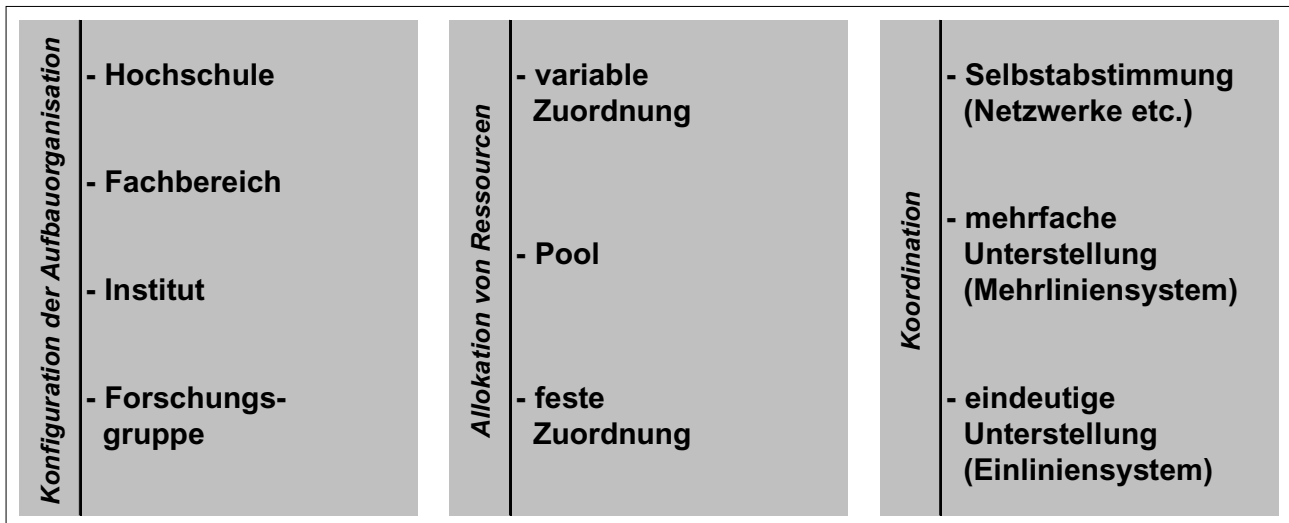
Konfiguration der Aufbauorganisation

- Hochschule

- Fachbereich

- Institut

- Forschungsgruppe

Allokation von Ressourcen

- variable Zuordnung

- Pool

- feste Zuordnung

Koordination

- Selbstabstimmung (Netzwerke etc.)

- mehrfache Unterstellung (Mehrliniensystem)

- eindeutige Unterstellung (Einliniensystem)